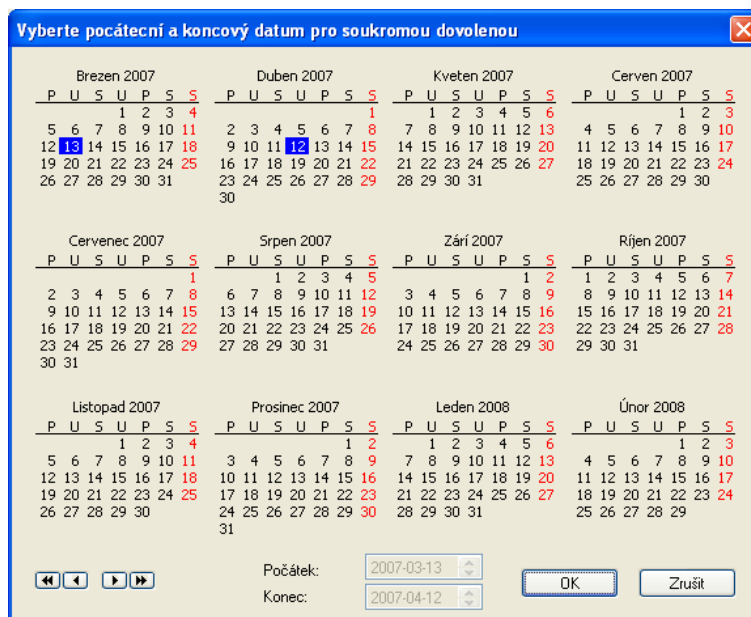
Vyberte pocátecní a koncový datum pro soukromou dovolenou

Brezen 2007
P U S U P S S
1 2 3 4
5 6 7 8 9 10 11
12 13 14 15 16 17 18
19 20 21 22 23 24 25
26 27 28 29 30 31

Duben 2007
P U S U P S S
1
2 3 4 5 6 7 8
9 10 11 12 13 14 15
16 17 18 19 20 21 22
23 24 25 26 27 28 29
30

Kveten 2007
P U S U P S S
1 2 3 4 5 6
7 8 9 10 11 12 13
14 15 16 17 18 19 20
21 22 23 24 25 26 27
28 29 30 31

Cerven 2007
P U S U P S S
1 2 3
4 5 6 7 8 9 10
11 12 13 14 15 16 17
18 19 20 21 22 23 24
25 26 27 28 29 30

Cervenec 2007
P U S U P S S
1
2 3 4 5 6 7 8
9 10 11 12 13 14 15
16 17 18 19 20 21 22
23 24 25 26 27 28 29
30 31

Srpen 2007
P U S U P S S
1 2 3 4 5
6 7 8 9 10 11 12
13 14 15 16 17 18 19
20 21 22 23 24 25 26
27 28 29 30 31

Zárí 2007
P U S U P S S
1 2
3 4 5 6 7 8 9
10 11 12 13 14 15 16
17 18 19 20 21 22 23
24 25 26 27 28 29 30

Ríjen 2007
P U S U P S S
1 2 3 4 5 6 7
8 9 10 11 12 13 14
15 16 17 18 19 20 21
22 23 24 25 26 27 28
29 30 31

Listopad 2007
P U S U P S S
1 2 3 4
5 6 7 8 9 10 11
12 13 14 15 16 17 18
19 20 21 22 23 24 25
26 27 28 29 30

Prosinec 2007
P U S U P S S
1 2
3 4 5 6 7 8 9
10 11 12 13 14 15 16
17 18 19 20 21 22 23
24 25 26 27 28 29 30
31

Leden 2008
P U S U P S S
1 2 3 4 5 6
7 8 9 10 11 12 13
14 15 16 17 18 19 20
21 22 23 24 25 26 27
28 29 30 31

Únor 2008
P U S U P S S
1 2 3
4 5 6 7 8 9 10
11 12 13 14 15 16 17
18 19 20 21 22 23 24
25 26 27 28 29

Počátek: 2007-03-13
Konec: 2007-04-12
OK
Zrušit